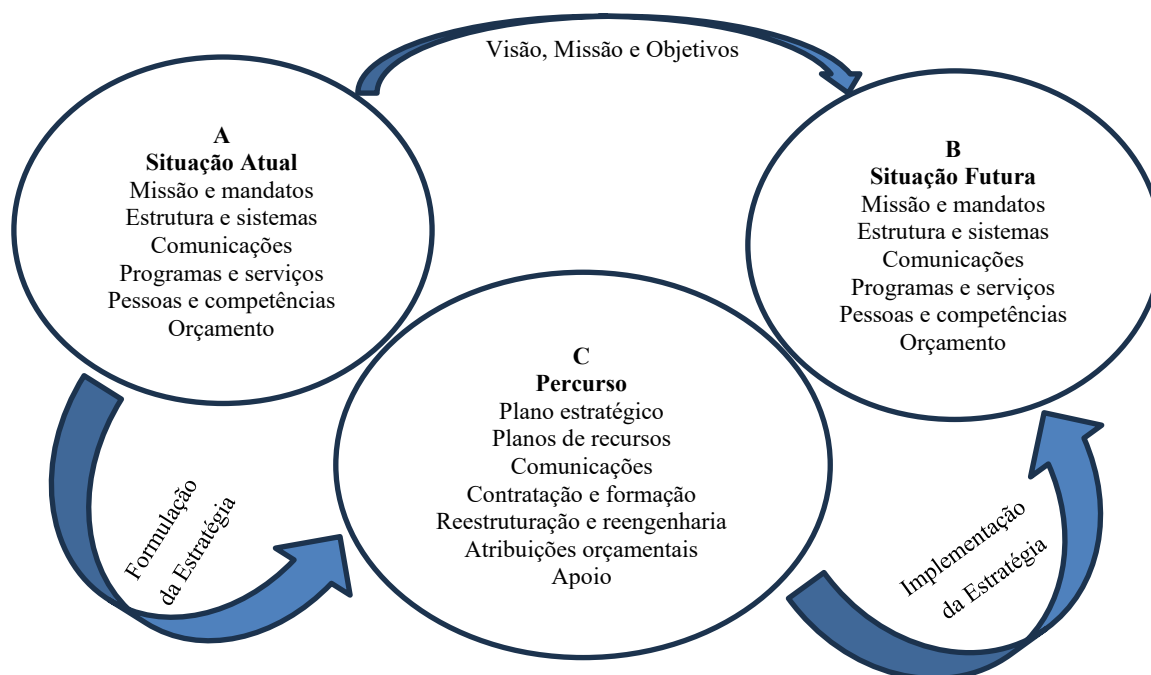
Visão, Missão e Objetivos

A
**Situação Atual**
Missão e mandatos
Estrutura e sistemas
Comunicações
Programas e serviços
Pessoas e competências
Orçamento

B
**Situação Futura**
Missão e mandatos
Estrutura e sistemas
Comunicações
Programas e serviços
Pessoas e competências
Orçamento

C
**Percurso**
Plano estratégico
Planos de recursos
Comunicações
Contratação e formação
Reestruturação e reengenharia
Atribuições orçamentais
Apoio

Formulação da Estratégia

Implementação da Estratégia